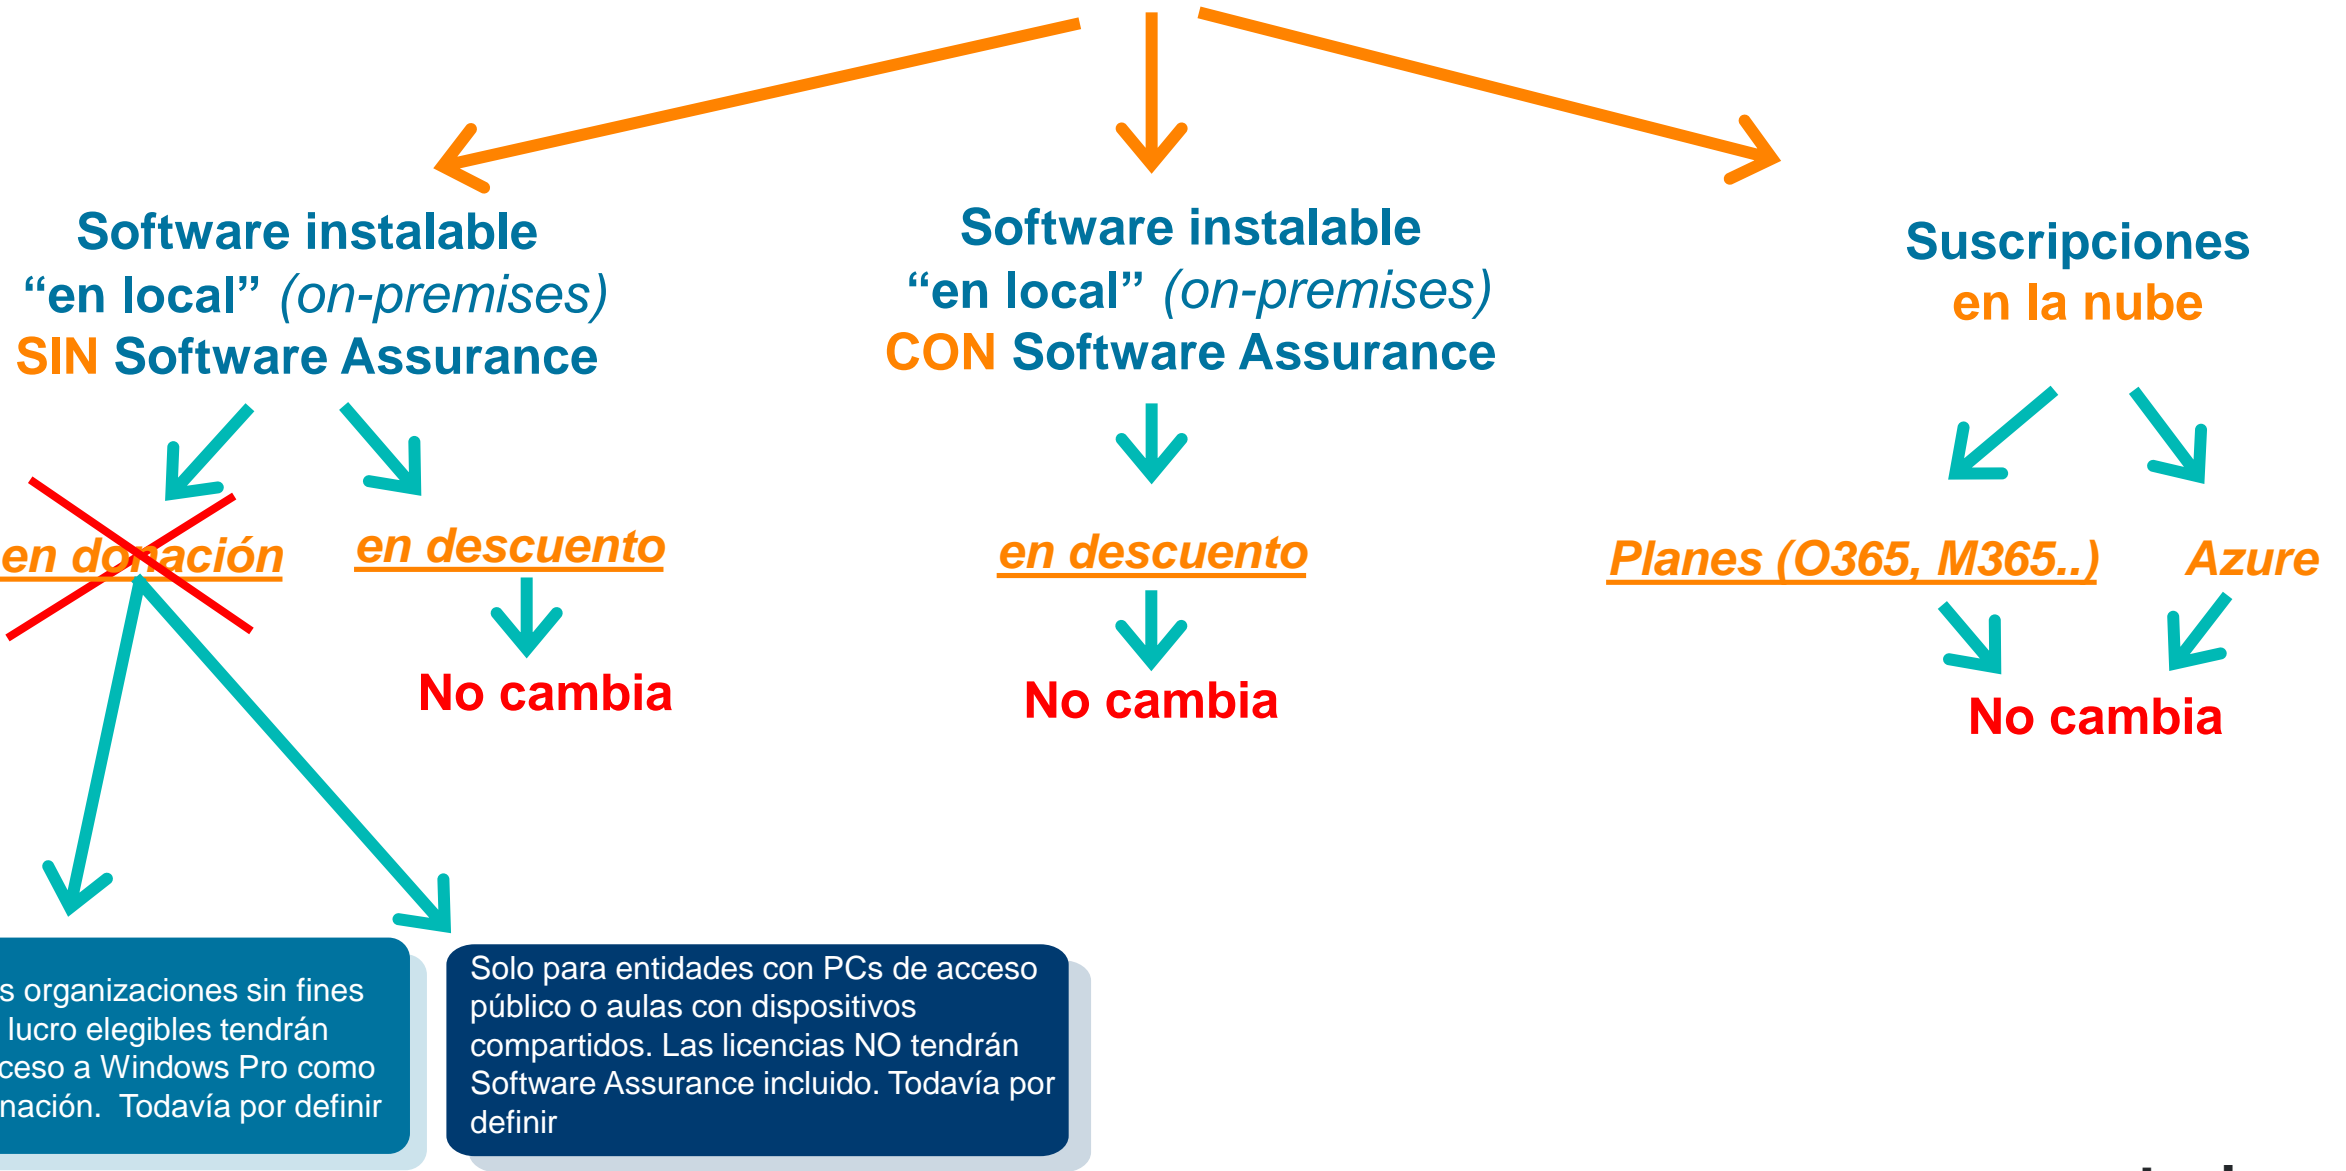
Software instalable “en local” (on-premises) SIN Software Assurance

en donación

en descuento

No cambia

Software instalable “en local” (on-premises) CON Software Assurance

en descuento

No cambia

Suscripciones en la nube

Planes (O365, M365..)

Azure

No cambia

s organizaciones sin fines lucro elegibles tendrán ceso a Windows Pro como nación. Todavía por definir

Solo para entidades con PCs de acceso público o aulas con dispositivos compartidos. Las licencias NO tendrán Software Assurance incluido. Todavía por definir